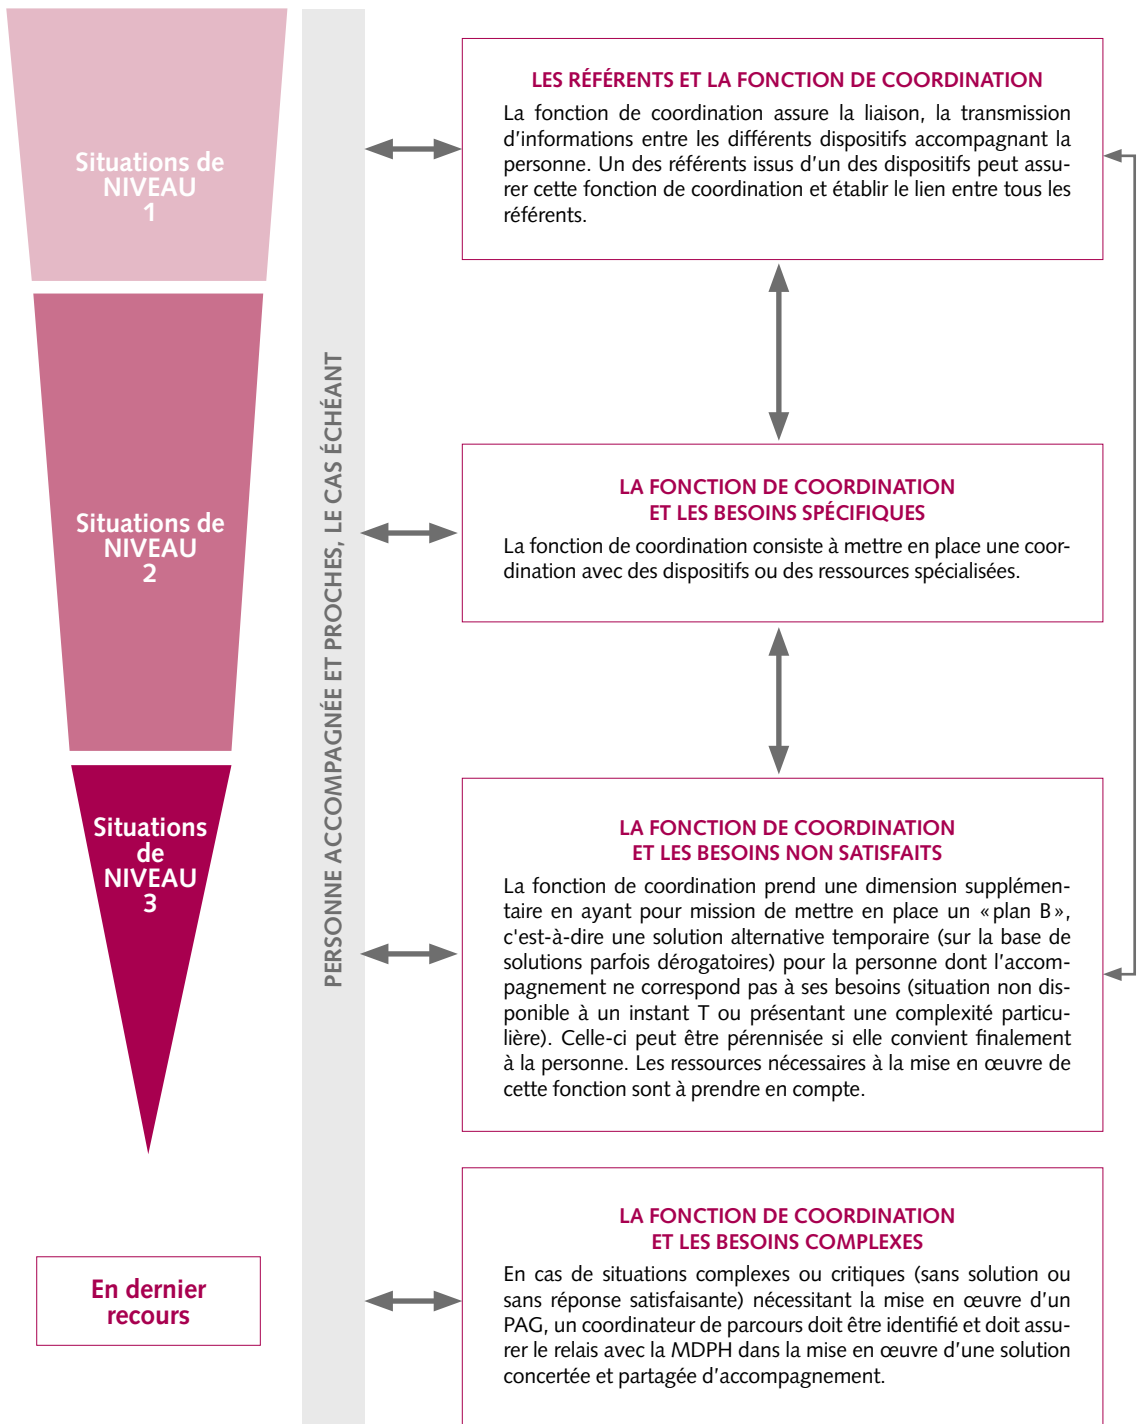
Situations de NIVEAU 1

Situations de NIVEAU 2

Situations de NIVEAU 3

En dernier recours

PERSONNE ACCOMPAGNÉE ET PROCHES, LE CAS ÉCHÉANT

LES RÉFÉRENTS ET LA FONCTION DE COORDINATION

La fonction de coordination assure la liaison, la transmission d'informations entre les différents dispositifs accompagnant la personne. Un des référents issus d'un des dispositifs peut assurer cette fonction de coordination et établir le lien entre tous les référents.

LA FONCTION DE COORDINATION ET LES BESOINS SPÉCIFIQUES

La fonction de coordination consiste à mettre en place une coordination avec des dispositifs ou des ressources spécialisées.

LA FONCTION DE COORDINATION ET LES BESOINS NON SATISFAITS

La fonction de coordination prend une dimension supplémentaire en ayant pour mission de mettre en place un « plan B », c'est-à-dire une solution alternative temporaire (sur la base de solutions parfois dérogatoires) pour la personne dont l'accompagnement ne correspond pas à ses besoins (situation non disponible à un instant T ou présentant une complexité particulière). Celle-ci peut être pérennisée si elle convient finalement à la personne. Les ressources nécessaires à la mise en œuvre de cette fonction sont à prendre en compte.

LA FONCTION DE COORDINATION ET LES BESOINS COMPLEXES

En cas de situations complexes ou critiques (sans solution ou sans réponse satisfaisante) nécessitant la mise en œuvre d'un PAG, un coordinateur de parcours doit être identifié et doit assurer le relais avec la MDPH dans la mise en œuvre d'une solution concertée et partagée d'accompagnement.